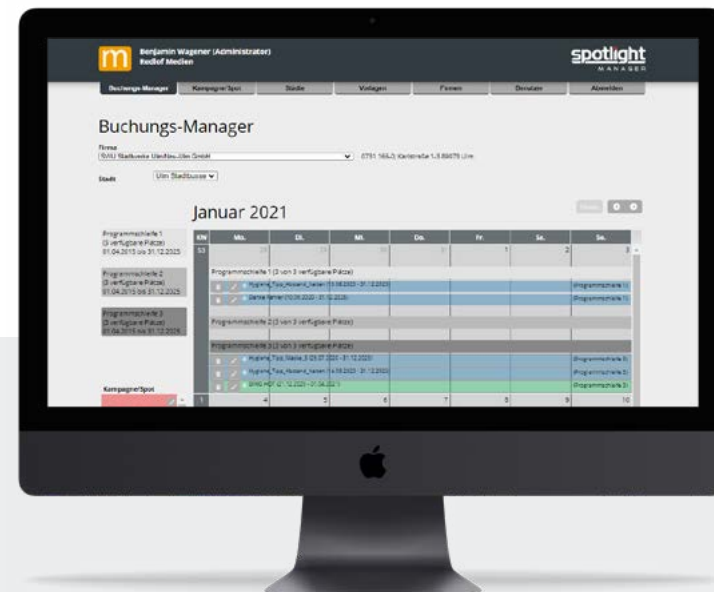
m Benjamin Wagener (Administrator)
Radlof Medien

spotlight
MANAGER

Buchungs-Manager | Kampagne/Spot | Städte | Vorlagen | Firmen | Benutzer | Abmelden

Buchungs-Manager

Firma
SWU Stadtwerke Ulm/Neu-Ulm GmbH
0731 166-0, Karlstraße 1-3 89073 Ulm

Stadt
Ulm Stadtbusse

Januar 2021

Programmschleife 1
(3 verfügbare Plätze)
01.04.2015 bis 31.12.2025

Programmschleife 2
(3 verfügbare Plätze)
01.04.2015 bis 31.12.2025

Programmschleife 3
(3 verfügbare Plätze)
01.04.2015 bis 31.12.2025

Kampagne/Spot

| KW | Mo. | Di. | Mi. | Do. | Fr. | Sa. | So. |
|---|---|---|---|---|---|---|---|
| 53 | 28 | 29 | 30 | 31 | 1 | 2 | 3 |
| 1 | 4 | 5 | 6 | 7 | 8 | 9 | 10 |

Programmschleife 1 (3 von 3 verfügbare Plätze)
Hygiene_Tipp_Abstand_halten (15.09.2020 - 31.12.2020) (Programmschleife 1)
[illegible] (10.09.2020 - 31.12.2020) (Programmschleife 1)

Programmschleife 2 (3 von 3 verfügbare Plätze)

Programmschleife 3 (3 von 3 verfügbare Plätze)
Hygiene_Tipp_Maske_3 (23.07.2020 - 31.12.2020) (Programmschleife 3)
Hygiene_Tipp_Abstand_halten (15.09.2020 - 31.12.2020) (Programmschleife 3)
SWU HGT (21.12.2020 - 31.06.2021) (Programmschleife 3)